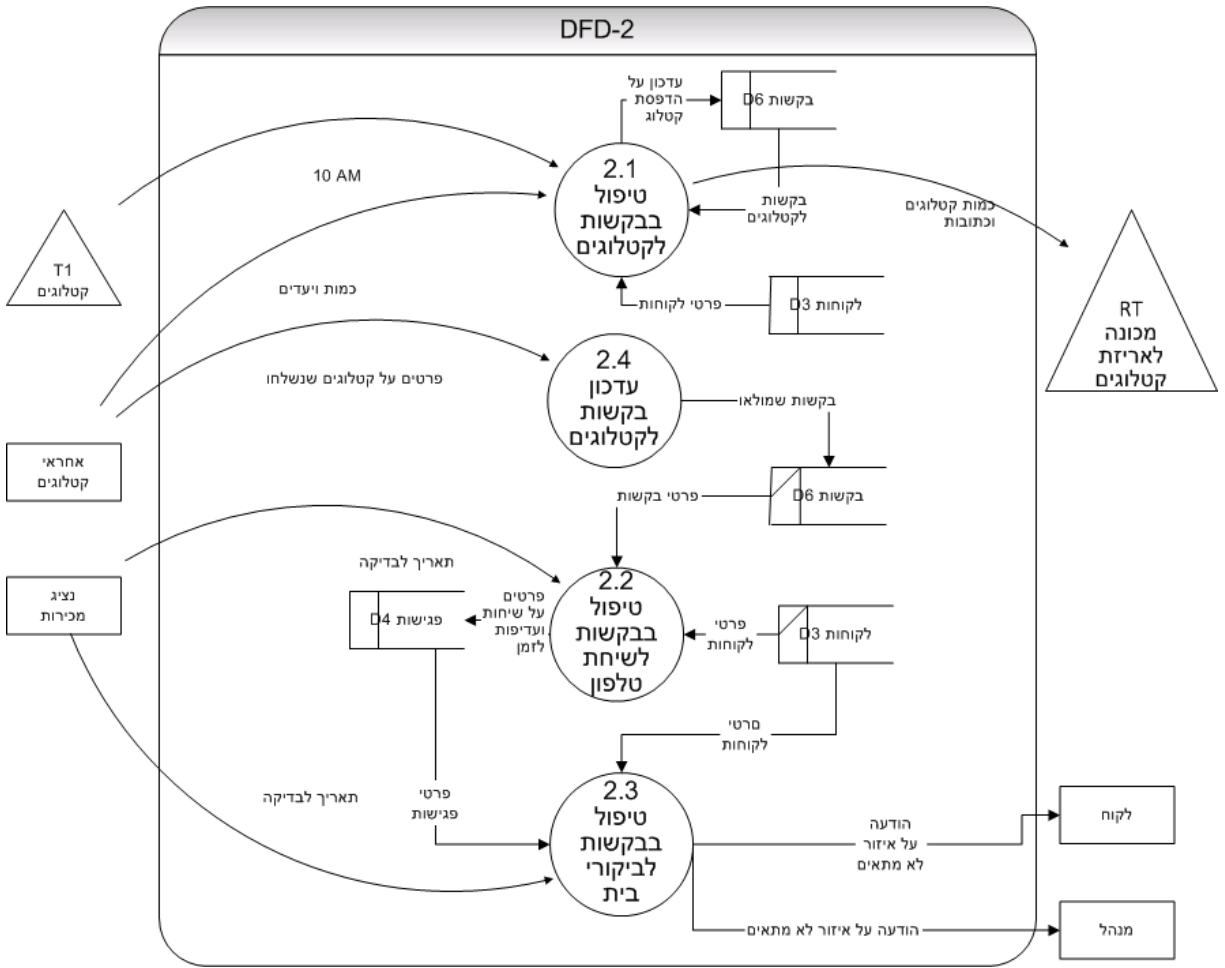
DFD-2

עדכון על הדפסת קטלוג

D6 בקשות

10 AM

2.1
טיפול בבקשות לקטלוגים

בקשות לקטלוגים

כמות קטלוגים וכתובות

T1
קטלוגים

כמות ויעדים

פרטי לקוחות

D3 לקוחות

RT
מכונה לאריזת קטלוגים

2.4
עדכון בקשות לקטלוגים

פרטים על קטלוגים שנשלחו

בקשות שמולאו

אחראי קטלוגים

D6 בקשות

פרטי בקשות

תאריך לבדיקה

נציג מכירות

D4 פגישות

פרטים על שיחות ועדיפות לזמן

2.2
טיפול בבקשות לשיחת טלפון

פרטי לקוחות

D3 לקוחות

פרטי לקוחות

תאריך לבדיקה

פרטי פגישות

2.3
טיפול בבקשות לביקורי בית

הודעה על איזור לא מתאים

לקוח

הודעה על איזור לא מתאים

מנהל